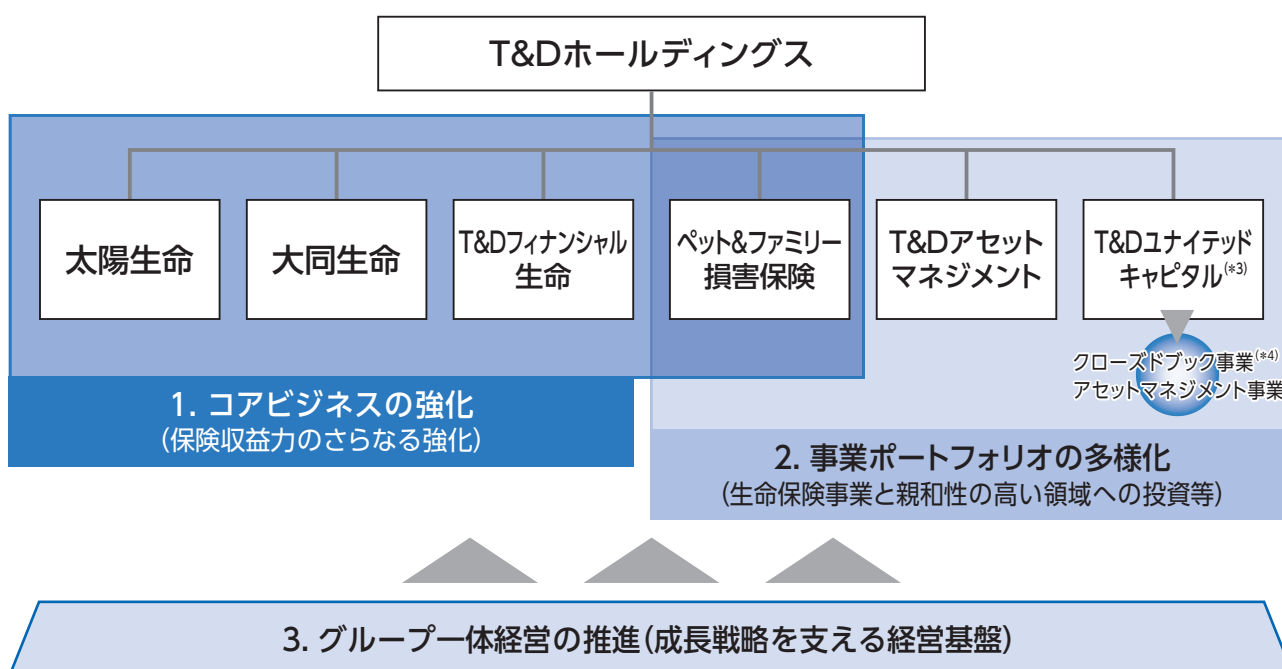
T&Dホールディングス

太陽生命

大同生命

T&Dフィナンシャル生命

ペット&ファミリー損害保険

T&Dアセットマネジメント

T&Dユナイテッドキャピタル(*3)

クローズドブック事業(*4)
アセットマネジメント事業

1. コアビジネスの強化
(保険収益力のさらなる強化)

2. 事業ポートフォリオの多様化
(生命保険事業と親和性の高い領域への投資等)

3. グループ一体経営の推進(成長戦略を支える経営基盤)